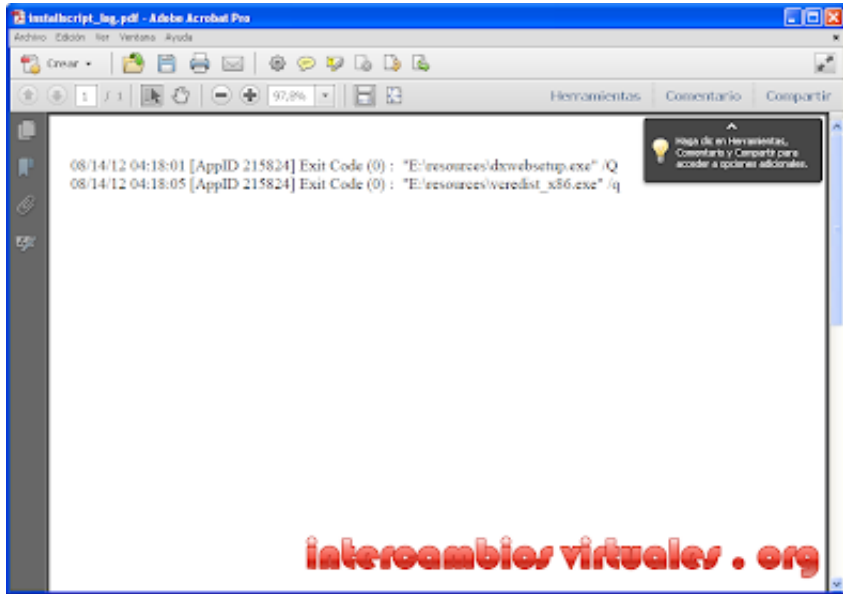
installscript_log.pdf - Adobe Acrobat Pro

Archivo Edición Ver Ventana Ayuda

Crear

1 / 1 97,8%

Herramientas Comentario Compartir

Haga clic en Herramientas, Comentario y Compartir para acceder a opciones adicionales.

08/14/12 04:18:01 [AppID 215824] Exit Code (0) : "E:\resources\dxwebsetup.exe" /Q
08/14/12 04:18:05 [AppID 215824] Exit Code (0) : "E:\resources\vcredist_x86.exe" /q

intercambios virtuales . org